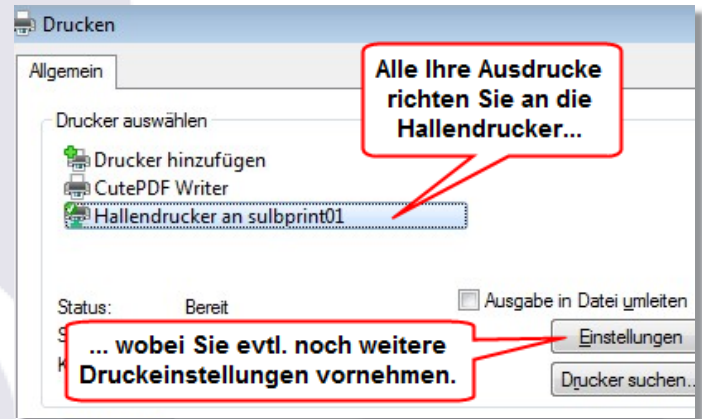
Drucken

Allgemein

Alle Ihre Ausdrucke richten Sie an die Hallendrucker...

Drucker auswählen

Drucker hinzufügen
CutePDF Writer
Hallendrucker an sulbprint01

Status: Bereit

Ausgabe in Datei umleiten

S
K

... wobei Sie evtl. noch weitere Druckeinstellungen vornehmen.

Einstellungen

Drucker suchen...